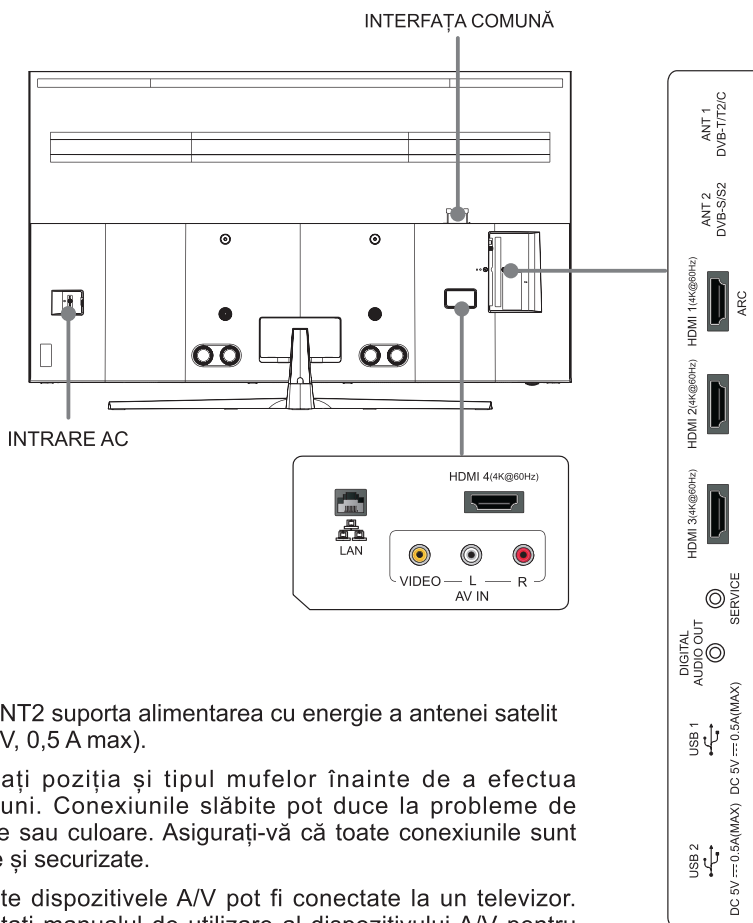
INTERFAȚA COMUNĂ

INTRARE AC

HDMI 4(4K@60Hz)

LAN

VIDEO — L — R

AV IN

ANT 1
DVB-T/T2/C

ANT 2
DVB-S/S2

HDMI 1(4K@60Hz)

ARC

HDMI 2(4K@60Hz)

HDMI 3(4K@60Hz)

SERVICE

DIGITAL
AUDIO OUT

USB 1

DC 5V ⎓ 0.5A(MAX)

USB 2

DC 5V ⎓ 0.5A(MAX)

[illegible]NT2 suporta alimentarea cu energie a antenei satelit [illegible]V, 0,5 A max).

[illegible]ați poziția și tipul mufelor înainte de a efectua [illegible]uni. Conexiunile slăbite pot duce la probleme de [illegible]e sau culoare. Asigurați-vă că toate conexiunile sunt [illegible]e și securizate.

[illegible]te dispozitivele A/V pot fi conectate la un televizor. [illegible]